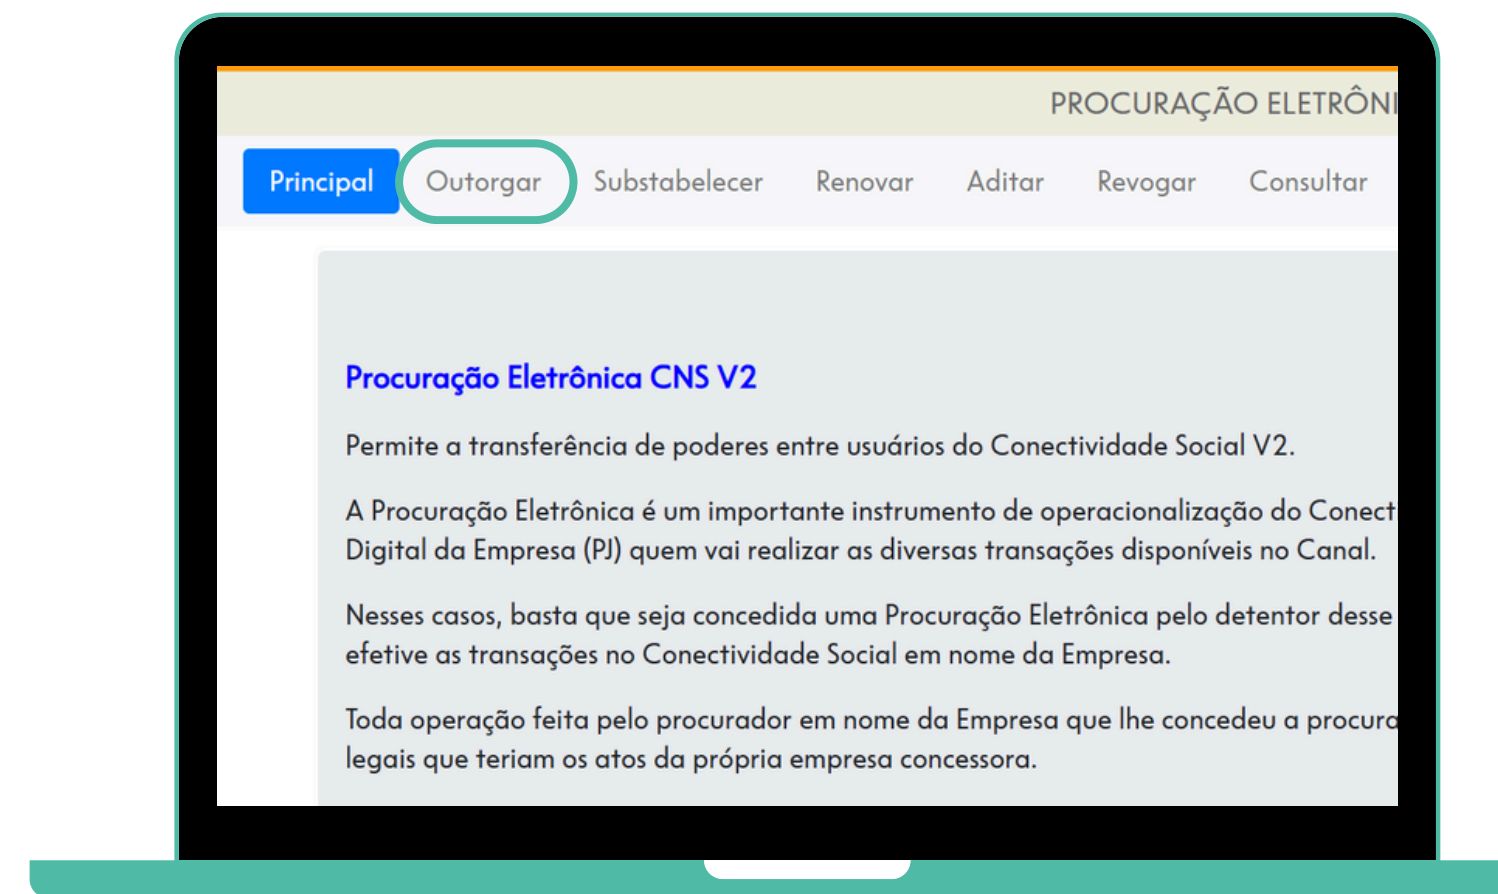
PROCURAÇÃO ELETRÔNI

Principal Outorgar Substabelecer Renovar Aditar Revogar Consultar

Procuração Eletrônica CNS V2

Permite a transferência de poderes entre usuários do Conectividade Social V2.

A Procuração Eletrônica é um importante instrumento de operacionalização do Conect Digital da Empresa (PJ) quem vai realizar as diversas transações disponíveis no Canal.

Nesses casos, basta que seja concedida uma Procuração Eletrônica pelo detentor desse efetive as transações no Conectividade Social em nome da Empresa.

Toda operação feita pelo procurador em nome da Empresa que lhe concedeu a procura legais que teriam os atos da própria empresa concessora.